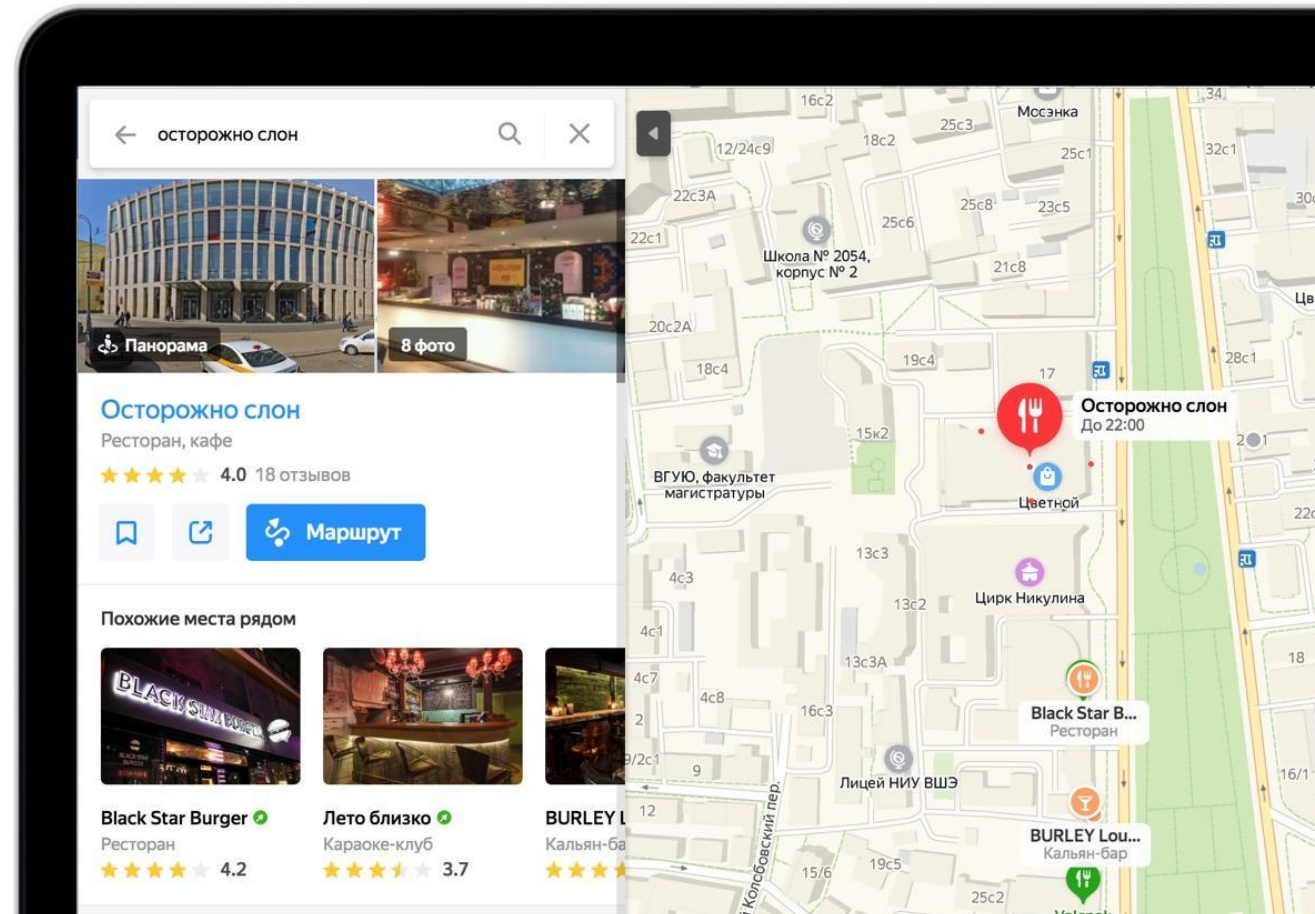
осторожно слон

Панорама

8 фото

Осторожно слон

Ресторан, кафе

4.0 18 отзывов

Маршрут

Похожие места рядом

BLACK STAR BURGER

Black Star Burger
Ресторан
4.2

Лето близко
Караоке-клуб
3.7

BURLEY L
Кальян-ба

16c2
Мсоэнка
34
25c3
18c2
12/24c9
25c1
32c1
22c3A
25c8
23c5
30
25c6
22c1
Школа № 2054, корпус № 2
21c8
Цв
20c2A
19c4
28c1
18c4
17
Осторожно слон
До 22:00
15к2
2
ВГУЮ, факультет магистратуры
Цветной
22c
13c3
4c3
Цирк Никулина
13c2
4c1
13c3A
18
4c7
4c8
Black Star B...
Ресторан
16c3
2
/2c1
9
16/1
Лицей НИУ ВШЭ
12
Колобовский пер.
BURLEY Lou...
Кальян-бар
15/6
19c5
25c2